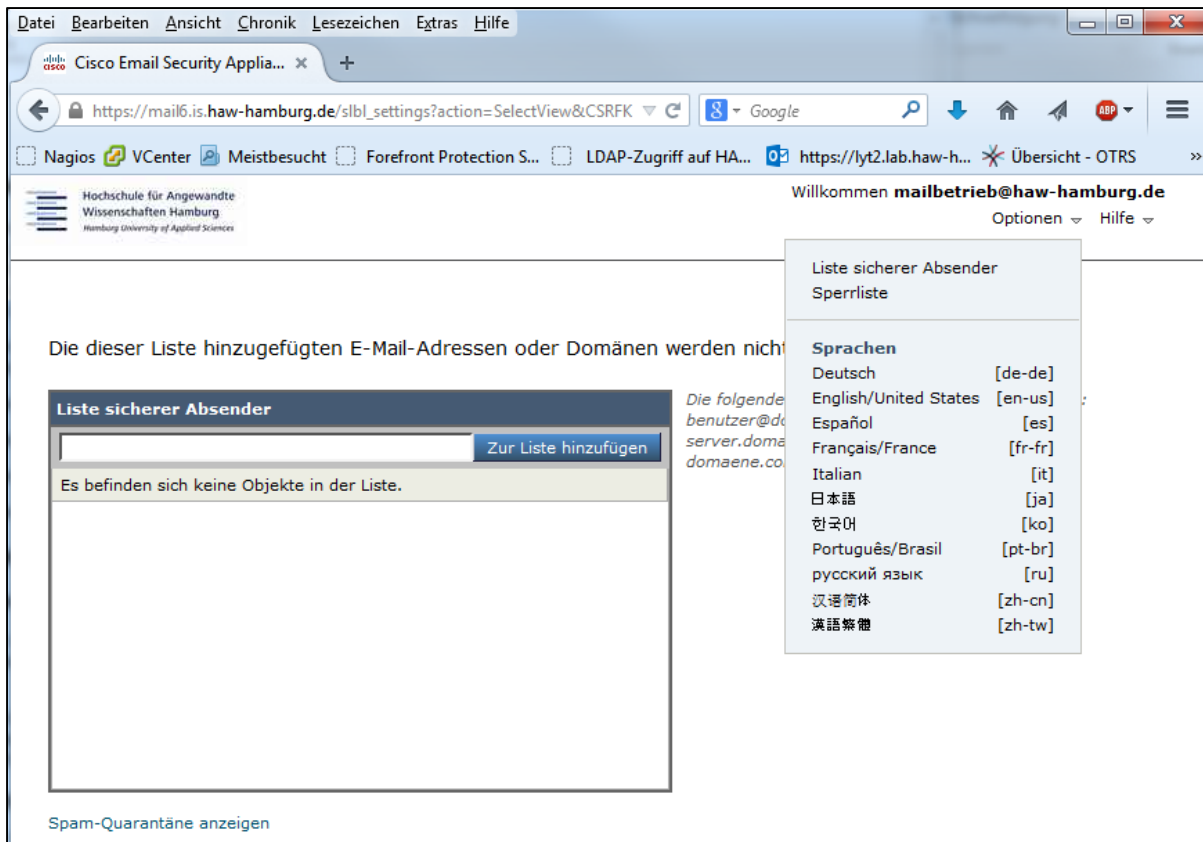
Datei Bearbeiten Ansicht Chronik Lesezeichen Extras Hilfe

Cisco Email Security Applia... ×

https://mail6.is.haw-hamburg.de/slbl_settings?action=SelectView&CSRFK

Google

ABP

Nagios VCenter Meistbesucht Forefront Protection S... LDAP-Zugriff auf HA... https://lyt2.lab.haw-h... Übersicht - OTRS »

Hochschule für Angewandte Wissenschaften Hamburg
Hamburg University of Applied Sciences

Willkommen mailbetrieb@haw-hamburg.de

Optionen Hilfe

Liste sicherer Absender
Sperrliste

Sprachen

| | |
|---|---|
| Deutsch | [de-de] |
| English/United States | [en-us] |
| Español | [es] |
| Français/France | [fr-fr] |
| Italian | [it] |
| 日本語 | [ja] |
| 한국어 | [ko] |
| Português/Brasil | [pt-br] |
| русский язык | [ru] |
| 汉语简体 | [zh-cn] |
| 漢語繁體 | [zh-tw] |

Die dieser Liste hinzugefügten E-Mail-Adressen oder Domänen werden nicht

Liste sicherer Absender

Zur Liste hinzufügen

Es befinden sich keine Objekte in der Liste.

Die folgende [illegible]
benutzer@do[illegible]
server.doma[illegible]
domaene.co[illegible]

Spam-Quarantäne anzeigen